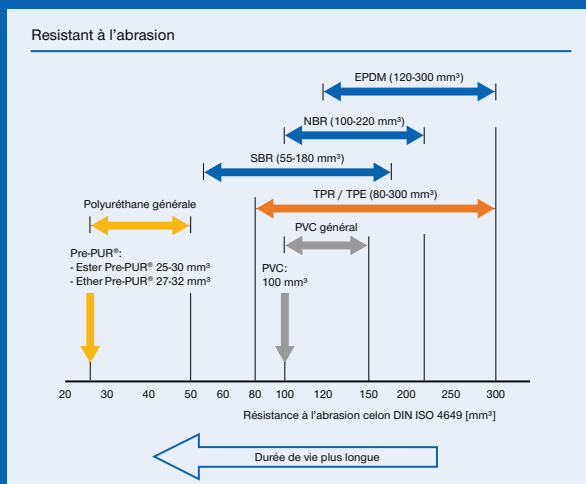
Resistant à l'abrasion

EPDM (120-300 mm³)

NBR (100-220 mm³)

SBR (55-180 mm³)

TPR / TPE (80-300 mm³)

Polyuréthane générale

PVC général

Pre-PUR®:
- Ester Pre-PUR® 25-30 mm³
- Ether Pre-PUR® 27-32 mm³

PVC:
100 mm³

20 30 40 50 60 80 100 120 150 200 250 300

Résistance à l'abrasion celon DIN ISO 4649 [mm³]

Durée de vie plus longue